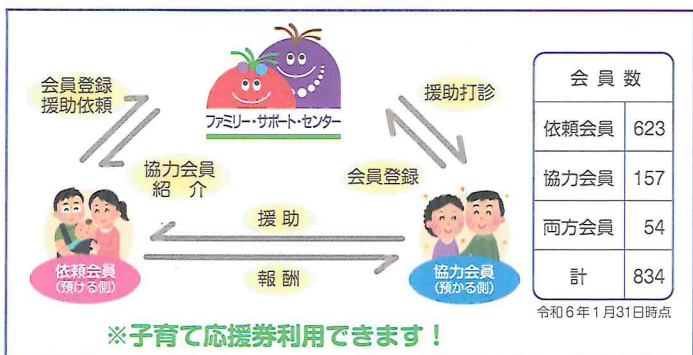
ファミリー・サポート・センター

会員登録
援助依頼

援助打診

協力会員
紹介

会員登録

援助

報酬

依頼会員
(預ける側)

協力会員
(預かる側)

| 会員数 | |
|---|---|
| 依頼会員 | 623 |
| 協力会員 | 157 |
| 両方会員 | 54 |
| 計 | 834 |

令和6年1月31日時点

※子育て応援券利用できます!